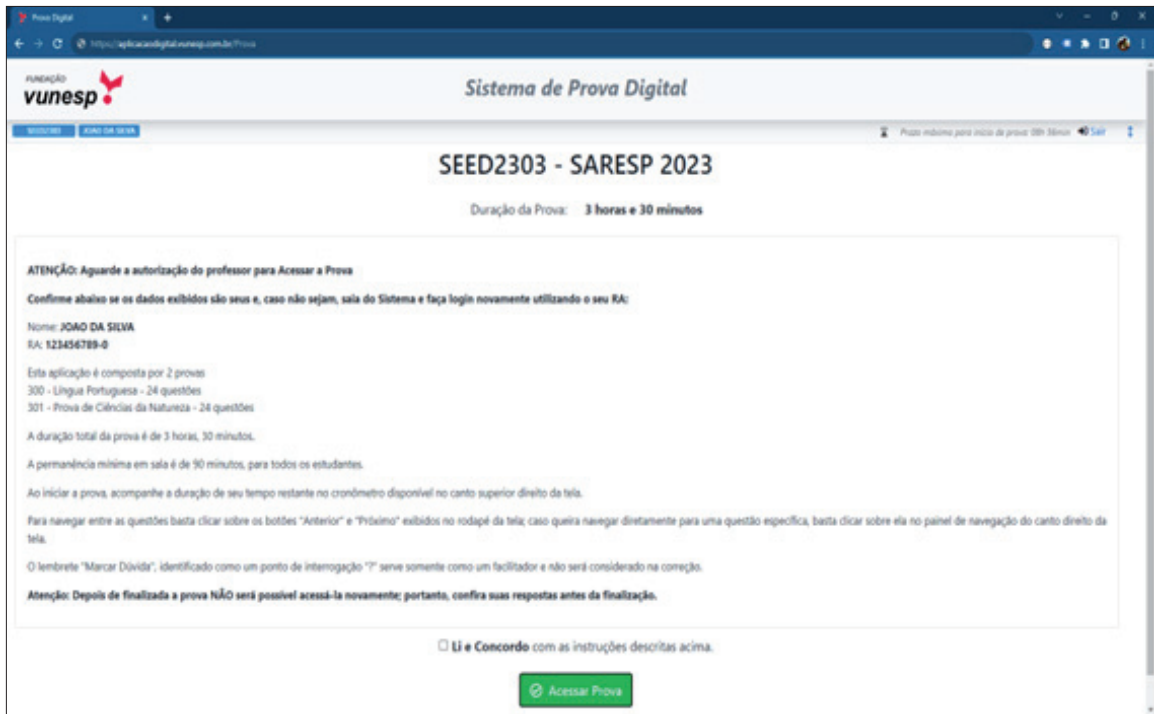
Prova Digital
https://aplicacaodigital.vunesp.com.br/Prova

FUNDAÇÃO
vunesp

Sistema de Prova Digital

SEED2303 JOAO DA SILVA

Prazo máximo para início da prova: 00h 36min Sair

SEED2303 - SARESP 2023

Duração da Prova: 3 horas e 30 minutos

ATENÇÃO: Aguarde a autorização do professor para Acessar a Prova

Confirme abaixo se os dados exibidos são seus e, caso não sejam, saia do Sistema e faça login novamente utilizando o seu RA:

Nome: JOAO DA SILVA
RA: 123456789-0

Esta aplicação é composta por 2 provas
300 - Língua Portuguesa - 24 questões
301 - Prova de Ciências da Natureza - 24 questões

A duração total da prova é de 3 horas, 30 minutos.

A permanência mínima em sala é de 90 minutos, para todos os estudantes.

Ao iniciar a prova, acompanhe a duração de seu tempo restante no cronômetro disponível no canto superior direito da tela.

Para navegar entre as questões basta clicar sobre os botões "Anterior" e "Próximo" exibidos no rodapé da tela; caso queira navegar diretamente para uma questão específica, basta clicar sobre ela no painel de navegação do canto direito da tela.

O lembrete "Marcar Dúvida", identificado como um ponto de interrogação "?" serve somente como um facilitador e não será considerado na correção.

Atenção: Depois de finalizada a prova NÃO será possível acessá-la novamente; portanto, confira suas respostas antes da finalização.

Li e Concordo com as instruções descritas acima.

Acessar Prova